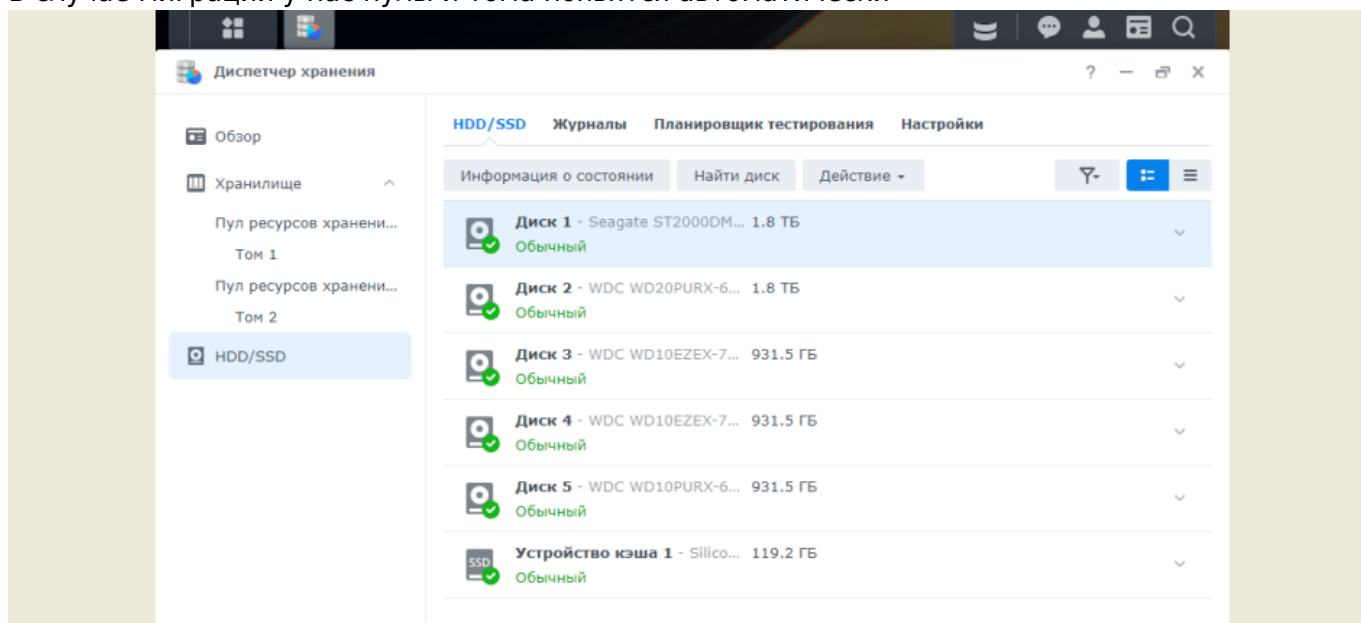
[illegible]

Диспетчер хранения

? — ⧉ ✕

Обзор

Хранилище

Пул ресурсов хранени...

Том 1

Пул ресурсов хранени...

Том 2

HDD/SSD

HDD/SSD Журналы Планировщик тестирования Настройки

Информация о состоянии Найти диск Действие

Диск 1 - Seagate ST2000DM... 1.8 ТБ
Обычный

Диск 2 - WDC WD20PURX-6... 1.8 ТБ
Обычный

Диск 3 - WDC WD10EZEX-7... 931.5 ГБ
Обычный

Диск 4 - WDC WD10EZEX-7... 931.5 ГБ
Обычный

Диск 5 - WDC WD10PURX-6... 931.5 ГБ
Обычный

SSD

Устройство кэша 1 - Silico... 119.2 ГБ
Обычный